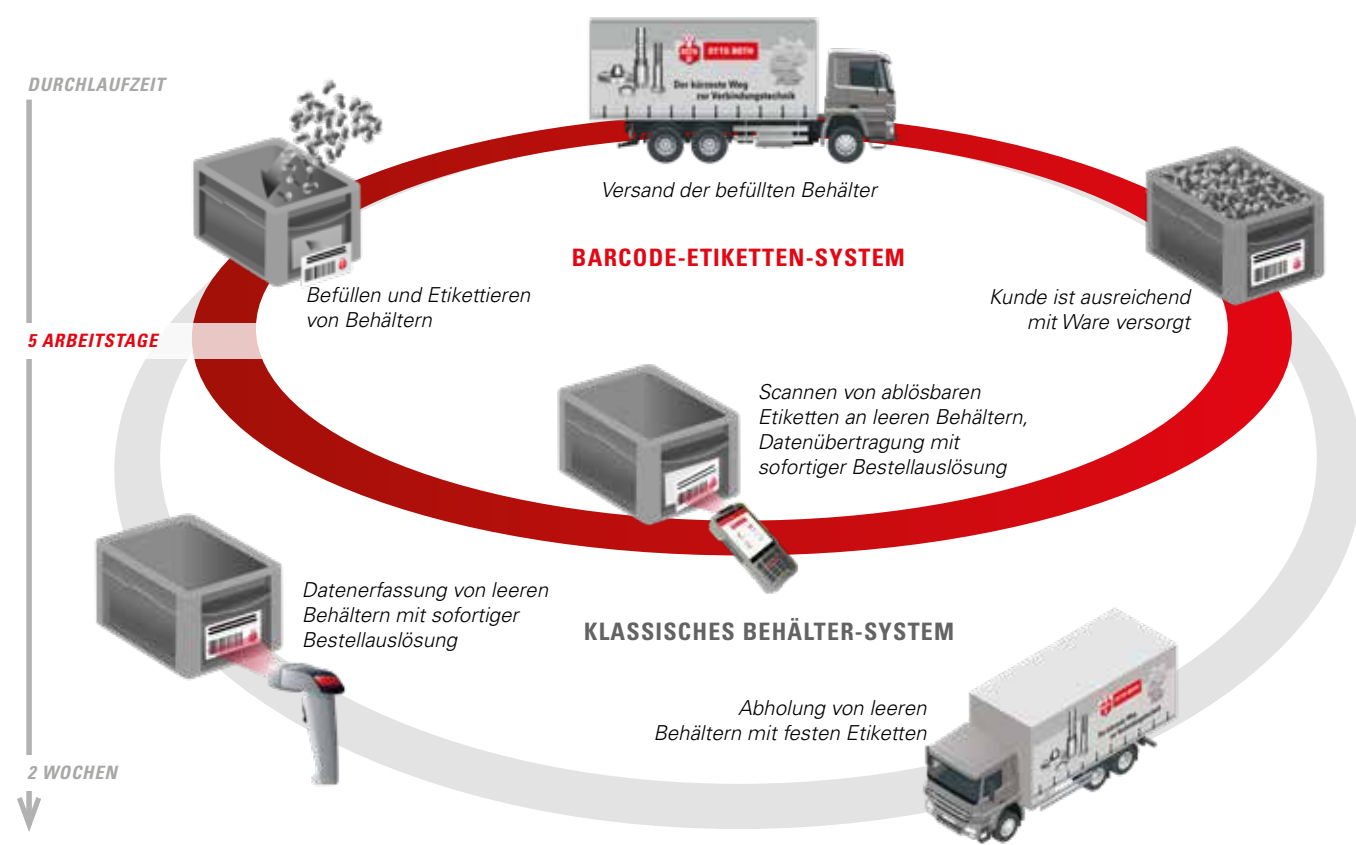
DURCHLAUFZEIT

OTTO ROTH

Der kürzeste Weg zur Verbindungstechnik

Versand der befüllten Behälter

BARCODE-ETIKETTEN-SYSTEM

Befüllen und Etikettieren von Behältern

Kunde ist ausreichend mit Ware versorgt

5 ARBEITSTAGE

Scannen von ablösbaren Etiketten an leeren Behältern, Datenübertragung mit sofortiger Bestellauslösung

Datenerfassung von leeren Behältern mit sofortiger Bestellauslösung

KLASSISCHES BEHÄLTER-SYSTEM

Abholung von leeren Behältern mit festen Etiketten

2 WOCHEN